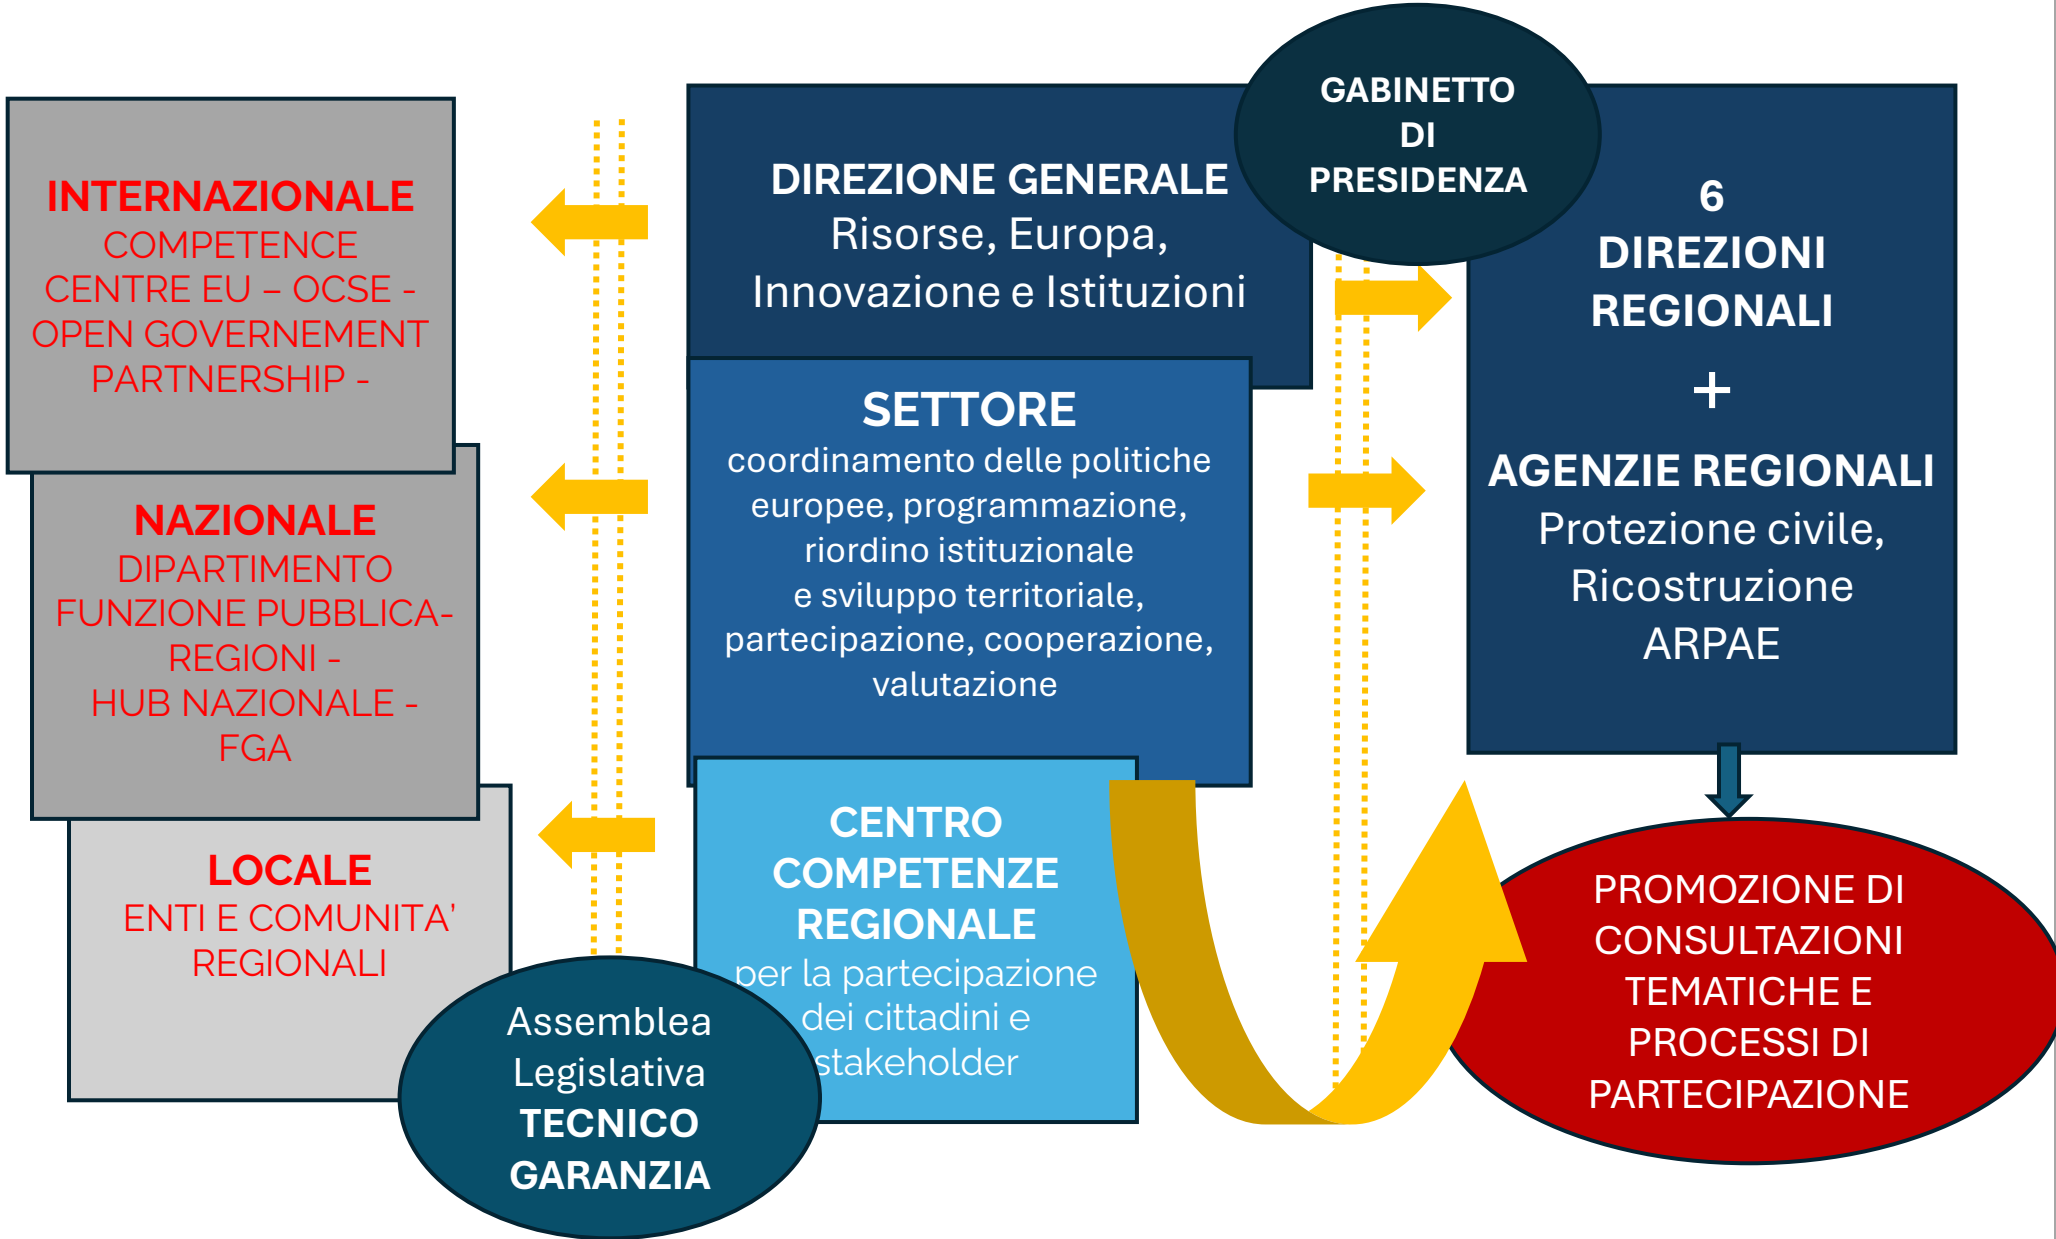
INTERNAZIONALE
COMPETENCE CENTRE EU – OCSE - OPEN GOVERNEMENT PARTNERSHIP -

NAZIONALE
DIPARTIMENTO FUNZIONE PUBBLICA-REGIONI - HUB NAZIONALE - FGA

LOCALE
ENTI E COMUNITA' REGIONALI

DIREZIONE GENERALE
Risorse, Europa, Innovazione e Istituzioni

GABINETTO DI PRESIDENZA

SETTORE
coordinamento delle politiche europee, programmazione, riordino istituzionale e sviluppo territoriale, partecipazione, cooperazione, valutazione

CENTRO COMPETENZE REGIONALE
per la partecipazione dei cittadini e stakeholder

6 DIREZIONI REGIONALI
+
AGENZIE REGIONALI
Protezione civile, Ricostruzione ARPAE

PROMOZIONE DI CONSULTAZIONI TEMATICHE E PROCESSI DI PARTECIPAZIONE

Assemblea Legislativa
TECNICO GARANZIA